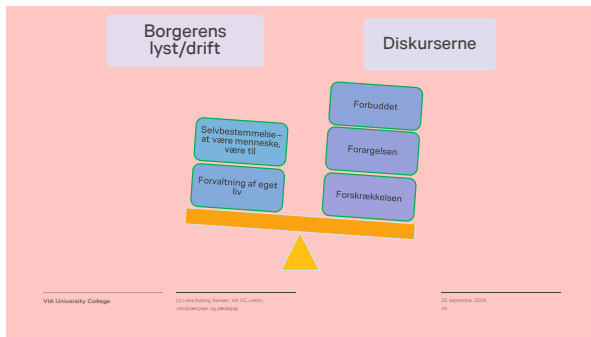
Borgerens lyst/drift

Diskurserne

Selvbestemmelse – at være menneske, være til

Forvaltning af eget liv

Forbuddet

Forargelsen

Forskrækkelsen

VIA University College

(c) Lena Kyborg Stausen, Via UC, Lektor, sandpædagog, og pædagog

20. september 2018
xx